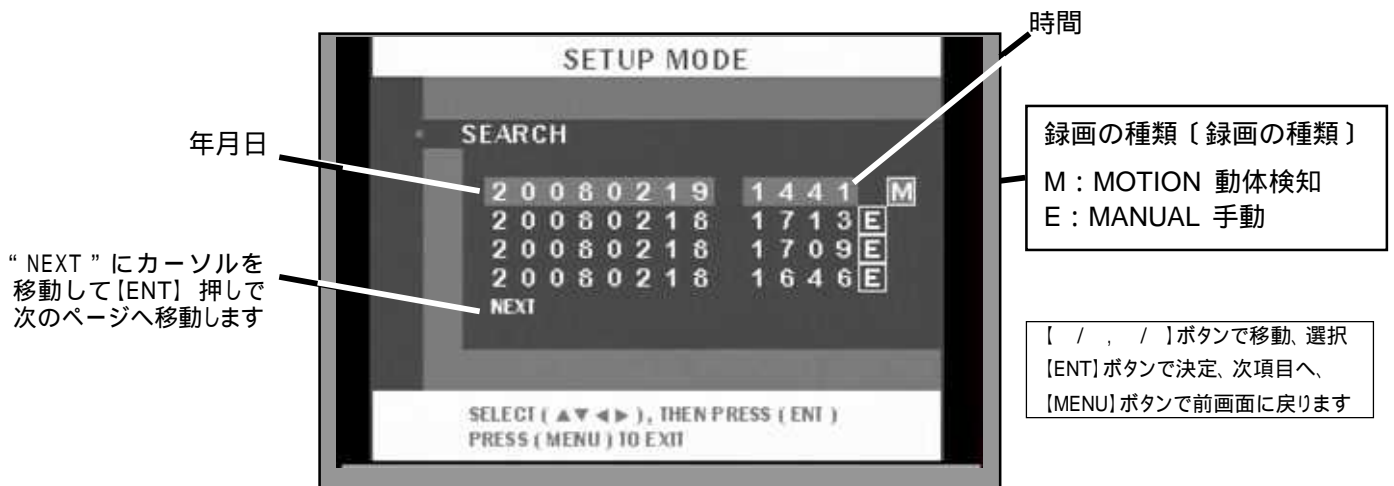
時間

SETUP MODE

年月日

SEARCH

20080219 1441 M
20080218 1713 E
20080218 1709 E
20080218 1646 E
NEXT

録画の種類〔録画の種類〕
M：MOTION 動体検知
E：MANUAL 手動

" NEXT " にカーソルを移動して【ENT】押しで次のページへ移動します

【 / , / 】ボタンで移動、選択
【ENT】ボタンで決定、次項目へ、
【MENU】ボタンで前画面に戻ります

SELECT ( ▲▼◀▶ ), THEN PRESS ( ENT )
PRESS ( MENU ) TO EXIT